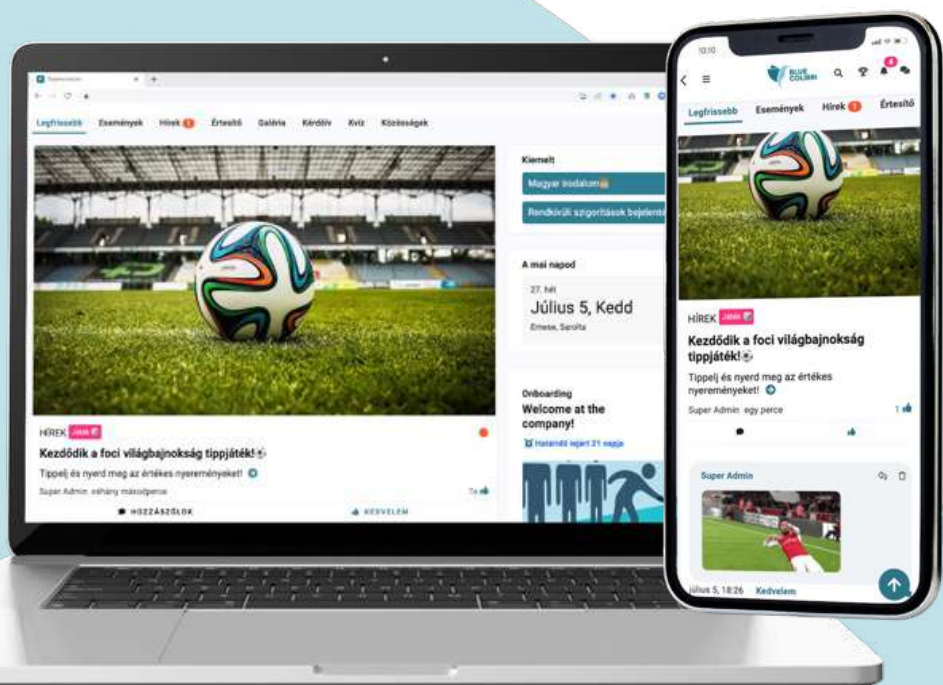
Legfrissebb Események Hírek 1 Értesítő Galéria Kérdőív Kvíz Közösségek

HÍREK Játék

Kezdődik a foci világbajnokság tippjáték!⚽

Tippelj és nyerd meg az értékes nyereményeket!

Super Admin néhány másodperce

HOZZÁSZÓLOK

KEDVELEM

Kiemelt

Magyar irodalom

Rendkívüli szigorítások bejelentés

A mai napod

27. hét

Július 5, Kedd

Ernese, Sarolta

Onboarding

Welcome at the company!

Határidő lejárt 21 napja

10:10

BLUE COLIBRI

Legfrissebb Események Hírek 1 Értesítő

HÍREK Játék

Kezdődik a foci világbajnokság tippjáték!⚽

Tippelj és nyerd meg az értékes nyereményeket!

Super Admin egy perce

1

Super Admin

Július 5, 18:26 Kedvelem